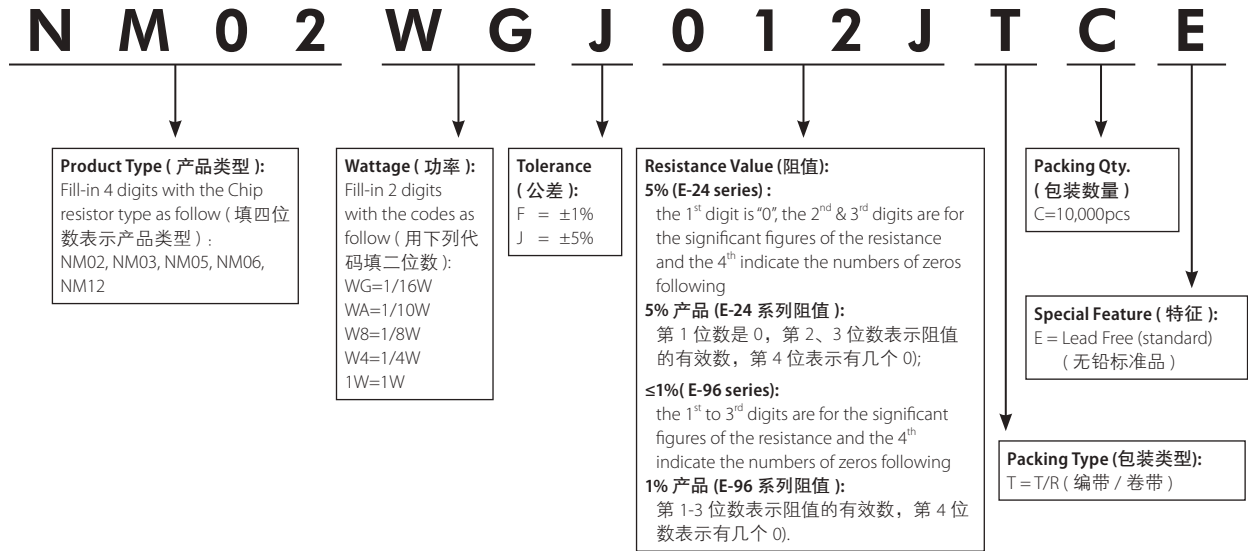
N M 0 2 W G J 0 1 2 J T C E

**Product Type ( 产品类型 ):**
Fill-in 4 digits with the Chip resistor type as follow ( 填四位数表示产品类型 ) :
NM02, NM03, NM05, NM06, NM12

**Wattage ( 功率 ):**
Fill-in 2 digits with the codes as follow ( 用下列代码填二位数 ):
WG=1/16W
WA=1/10W
W8=1/8W
W4=1/4W
1W=1W

**Tolerance ( 公差 ):**
F = ±1%
J = ±5%

**Resistance Value (阻值):**
**5% (E-24 series) :**
the 1$^{st}$ digit is "0", the 2$^{nd}$ & 3$^{rd}$ digits are for the significant figures of the resistance and the 4$^{th}$ indicate the numbers of zeros following
**5% 产品 (E-24 系列阻值 ):**
第 1 位数是 0，第 2、3 位数表示阻值的有效数，第 4 位表示有几个 0);
**≤1%( E-96 series):**
the 1$^{st}$ to 3$^{rd}$ digits are for the significant figures of the resistance and the 4$^{th}$ indicate the numbers of zeros following
**1% 产品 (E-96 系列阻值 ):**
第 1-3 位数表示阻值的有效数，第 4 位数表示有几个 0).

**Packing Qty. ( 包装数量 )**
C=10,000pcs

**Special Feature ( 特征 ):**
E = Lead Free (standard) ( 无铅标准品 )

**Packing Type (包装类型):**
T = T/R ( 编带 / 卷带 )